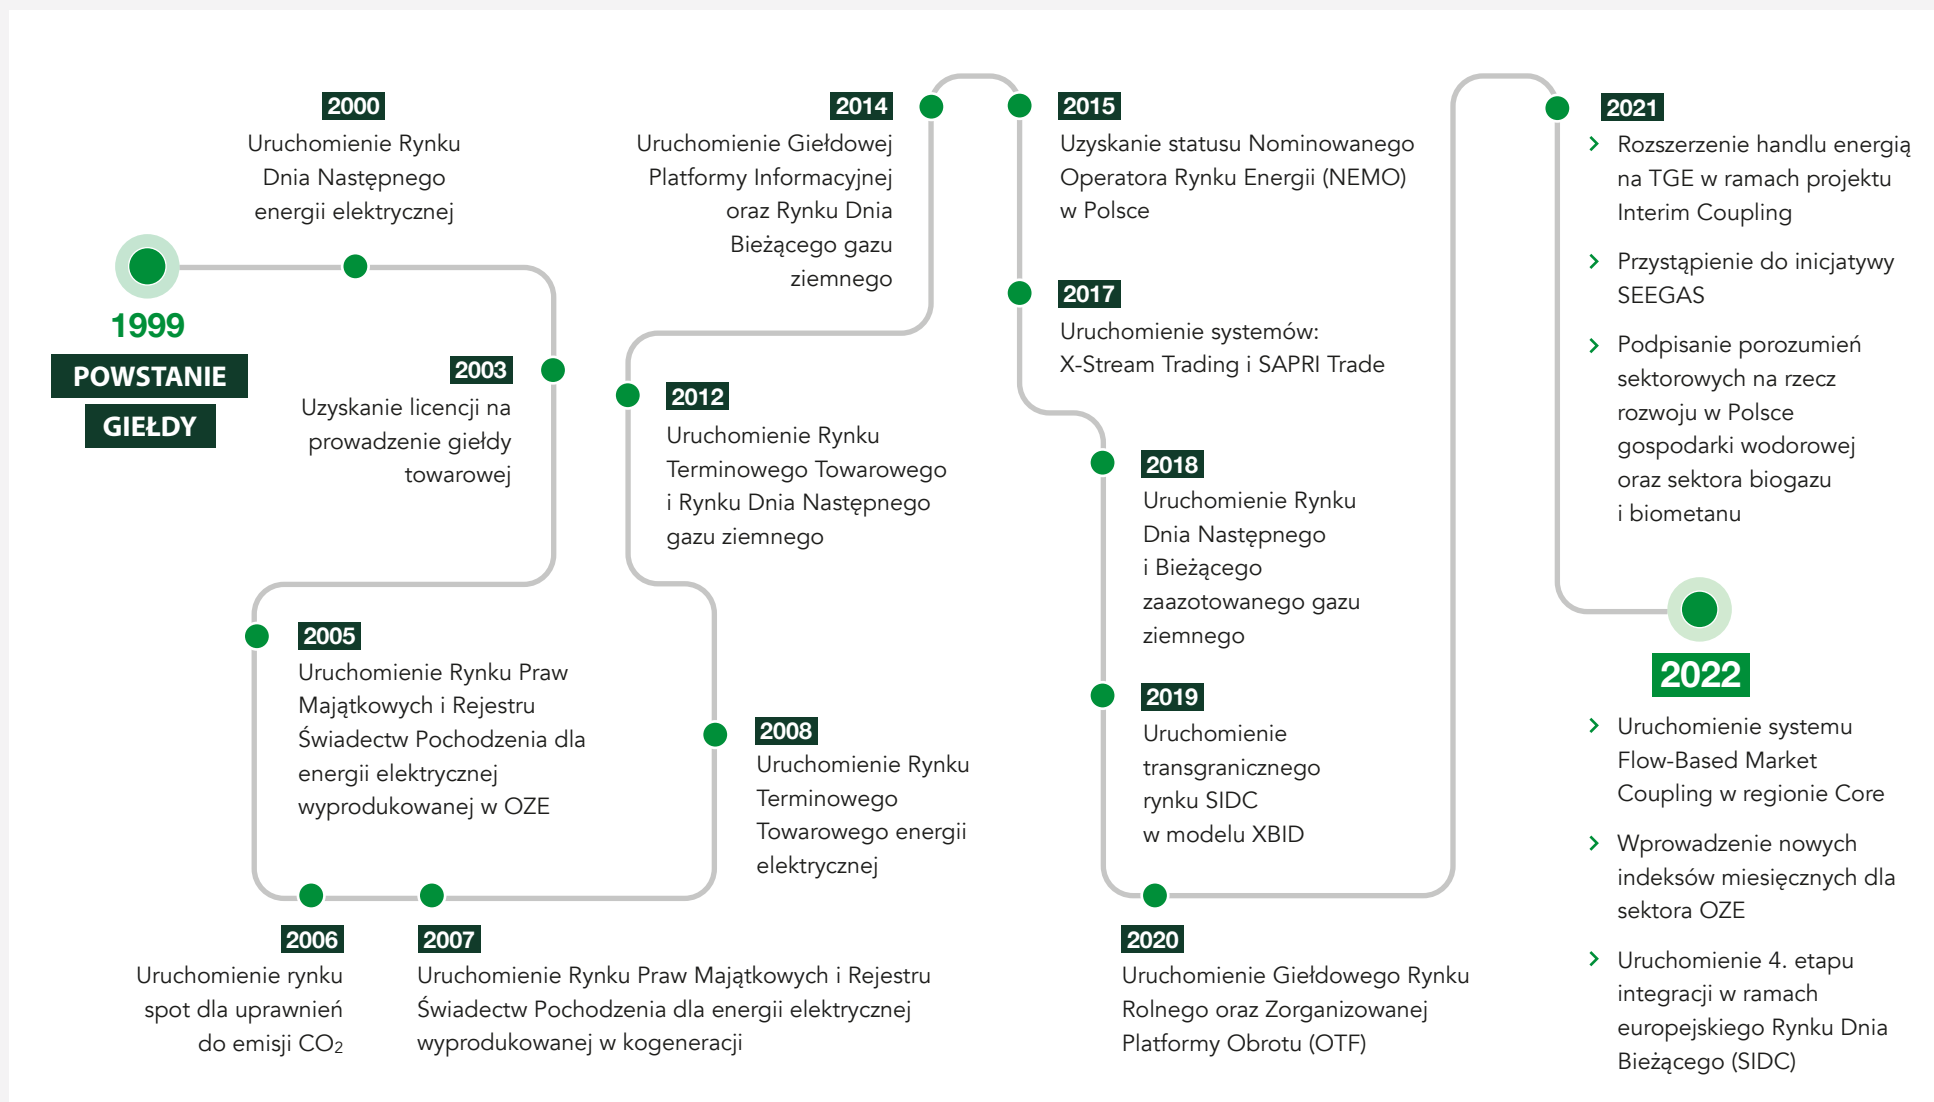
1999
POWSTANIE GIEŁDY

2000
Uruchomienie Rynku Dnia Następnego energii elektrycznej

2003
Uzyskanie licencji na prowadzenie giełdy towarowej

2005
Uruchomienie Rynku Praw Majątkowych i Rejestru Świadectw Pochodzenia dla energii elektrycznej wyprodukowanej w OZE

2006
Uruchomienie rynku spot dla uprawnień do emisji $CO_2$

2007
Uruchomienie Rynku Praw Majątkowych i Rejestru Świadectw Pochodzenia dla energii elektrycznej wyprodukowanej w kogeneracji

2008
Uruchomienie Rynku Terminowego Towarowego energii elektrycznej

2012
Uruchomienie Rynku Terminowego Towarowego i Rynku Dnia Następnego gazu ziemnego

2014
Uruchomienie Giełdowej Platformy Informacyjnej oraz Rynku Dnia Bieżącego gazu ziemnego

2015
Uzyskanie statusu Nominowanego Operatora Rynku Energii (NEMO) w Polsce

2017
Uruchomienie systemów: X-Stream Trading i SAPRI Trade

2018
Uruchomienie Rynku Dnia Następnego i Bieżącego zaazotowanego gazu ziemnego

2019
Uruchomienie transgranicznego rynku SIDC w modelu XBID

2020
Uruchomienie Giełdowego Rynku Rolnego oraz Zorganizowanej Platformy Obrotu (OTF)

2021
Rozszerzenie handlu energią na TGE w ramach projektu Interim Coupling
Przystąpienie do inicjatywy SEEGAS
Podpisanie porozumień sektorowych na rzecz rozwoju w Polsce gospodarki wodorowej oraz sektora biogazu i biometanu

2022
Uruchomienie systemu Flow-Based Market Coupling w regionie Core
Wprowadzenie nowych indeksów miesięcznych dla sektora OZE
Uruchomienie 4. etapu integracji w ramach europejskiego Rynku Dnia Bieżącego (SIDC)